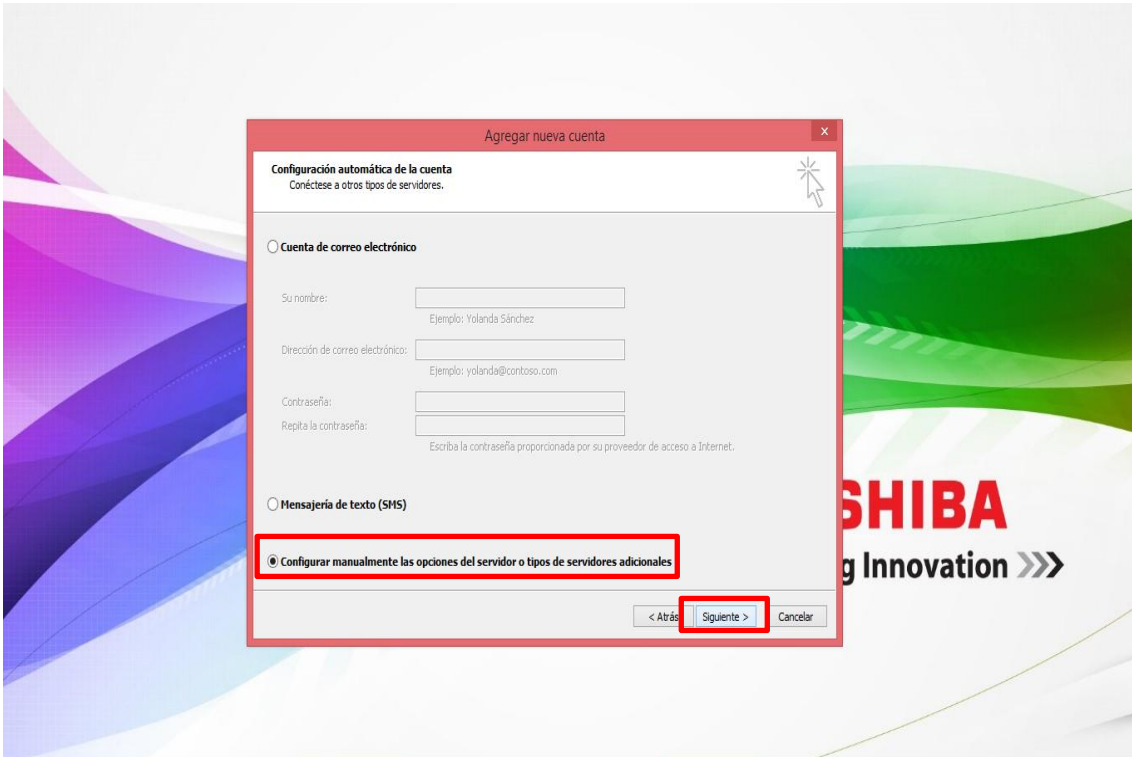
Agregar nueva cuenta

x

Configuración automática de la cuenta
Conéctese a otros tipos de servidores.

Cuenta de correo electrónico

Su nombre:
Ejemplo: Yolanda Sánchez

Dirección de correo electrónico:
Ejemplo: yolanda@contoso.com

Contraseña:
Repita la contraseña:
Escriba la contraseña proporcionada por su proveedor de acceso a Internet.

Mensajería de texto (SMS)

Configurar manualmente las opciones del servidor o tipos de servidores adicionales

< Atrás
Siguiente >
Cancelar

SHIBA
g Innovation >>>